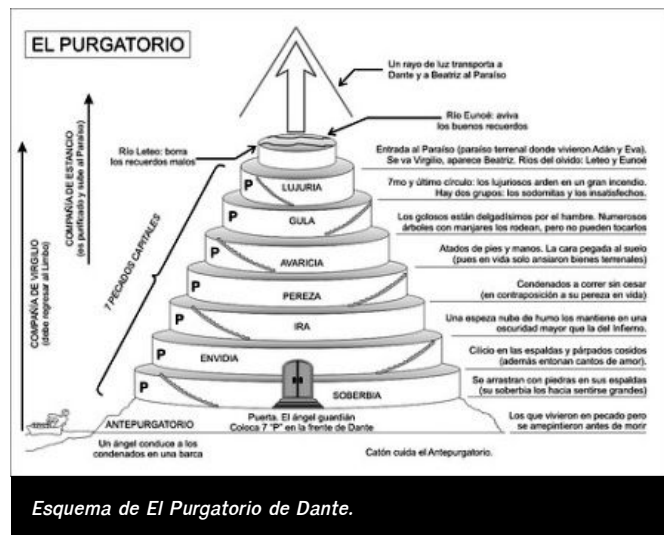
EL PURGATORIO

Un rayo de luz transporta a Dante y a Beatriz al Paraíso

Río Eunoé: aviva los buenos recuerdos

Río Leteo: borra los recuerdos malos

Entrada al Paraíso (paraíso terrenal donde vivieron Adán y Eva). Se va Virgilio, aparece Beatriz. Ríos del olvido: Leteo y Eunoé

COMPAÑÍA DE ESTACIO (es purificado y sube al Paraíso)

COMPAÑÍA DE VIRGILIO (debe regresar al Limbo)

7 PECADOS CAPITALES

P LUJURIA
7mo y último círculo: los lujuriosos arden en un gran incendio. Hay dos grupos: los sodomitas y los insatisfechos.

P GULA
Los golosos están delgadísimos por el hambre. Numerosos árboles con manjares los rodean, pero no pueden tocarlos

P AVARICIA
Atados de pies y manos. La cara pegada al suelo (pues en vida solo ansiaron bienes terrenales)

P PEREZA
Condenados a correr sin cesar (en contraposición a su pereza en vida)

P IRA
Una espeza nube de humo los mantiene en una oscuridad mayor que la del Infierno.

P ENVIDIA
Cilicio en las espaldas y párpados cosidos (además entonan cantos de amor).

P SOBERBIA
Se arrastran con piedras en sus espaldas (su soberbia los hacia sentirse grandes)

ANTEPURGATORIO
Los que vivieron en pecado pero se arrepintieron antes de morir

Puerta. El ángel guardián Coloca 7 "P" en la frente de Dante

Un ángel conduce a los condenados en una barca

Catón cuida el Antepurgatorio.

Esquema de El Purgatorio de Dante.